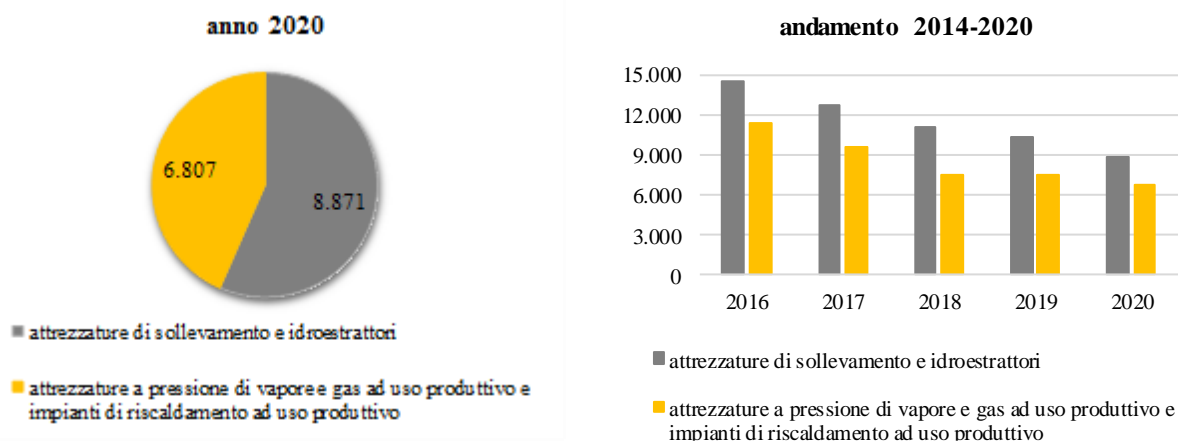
anno 2020

6.807

8.871

attrezzature di sollevamento e idroestrattori

attrezzature a pressione di vapore e gas ad uso produttivo e impianti di riscaldamento ad uso produttivo

andamento 2014-2020

15.000
12.000
9.000
6.000
3.000
0

2016
2017
2018
2019
2020

attrezzature di sollevamento e idroestrattori

attrezzature a pressione di vapore e gas ad uso produttivo e impianti di riscaldamento ad uso produttivo